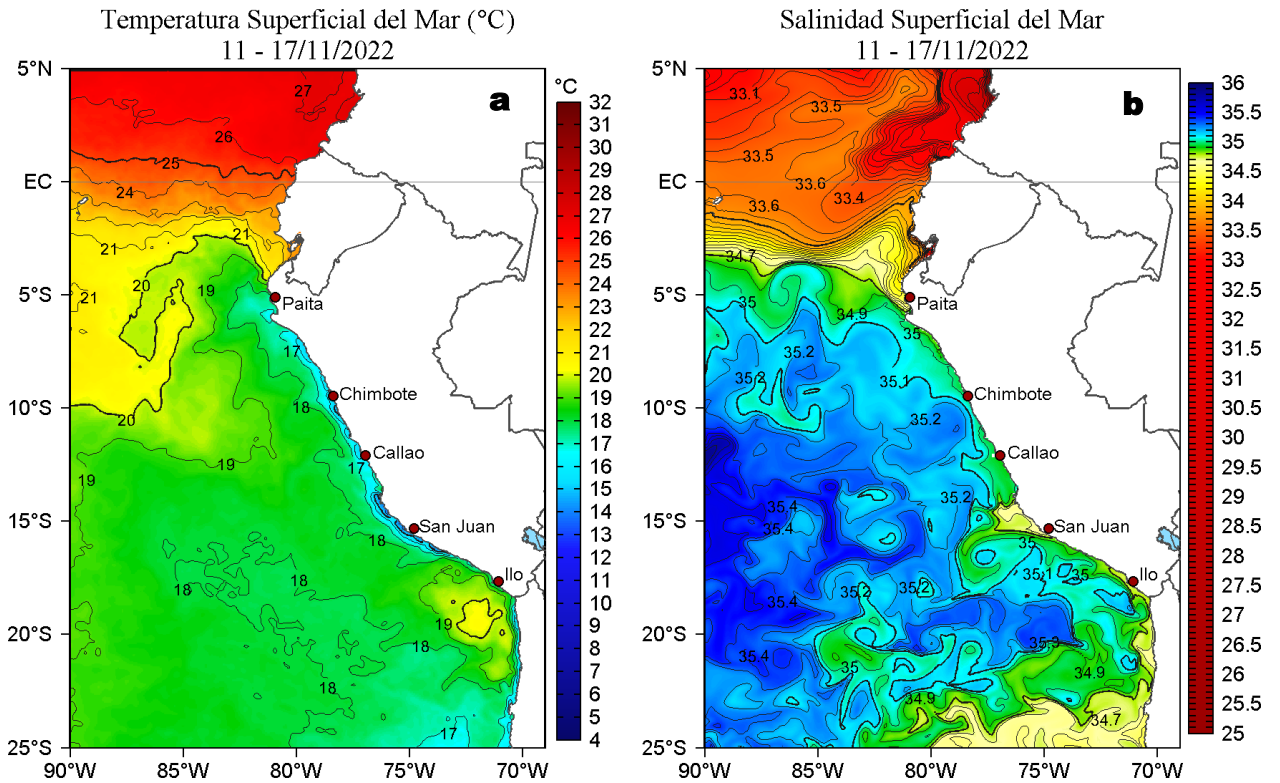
Temperatura Superficial del Mar (°C)
11 - 17/11/2022

a

°C
32
31
30
29
28
27
26
25
24
23
22
21
20
19
18
17
16
15
14
13
12
11
10
9
8
7
6
5
4

5°N
EC
5°S
10°S
15°S
20°S
25°S
90°W
85°W
80°W
75°W
70°W

27
26
25
24
21
21
21
20
19
17
18
20
19
19
17
18
18
18
19
18
18
17

Paita
Chimbote
Callao
San Juan
Ilo

Salinidad Superficial del Mar
11 - 17/11/2022

b

36
35.5
35
34.5
34
33.5
33
32.5
32
31.5
31
30.5
30
29.5
29
28.5
28
27.5
27
26.5
26
25.5
25

5°N
EC
5°S
10°S
15°S
20°S
25°S
90°W
85°W
80°W
75°W
70°W

33.1
33.5
33.5
33.6
33.6
33.4
34.7
35
34.9
35
35.2
35.2
35.1
35.2
35.4
35.4
35.2
35
35.1
35
35.4
35.2
35.2
35.3
35.4
35
34.9
34.9
34.7

Paita
Chimbote
Callao
San Juan
Ilo